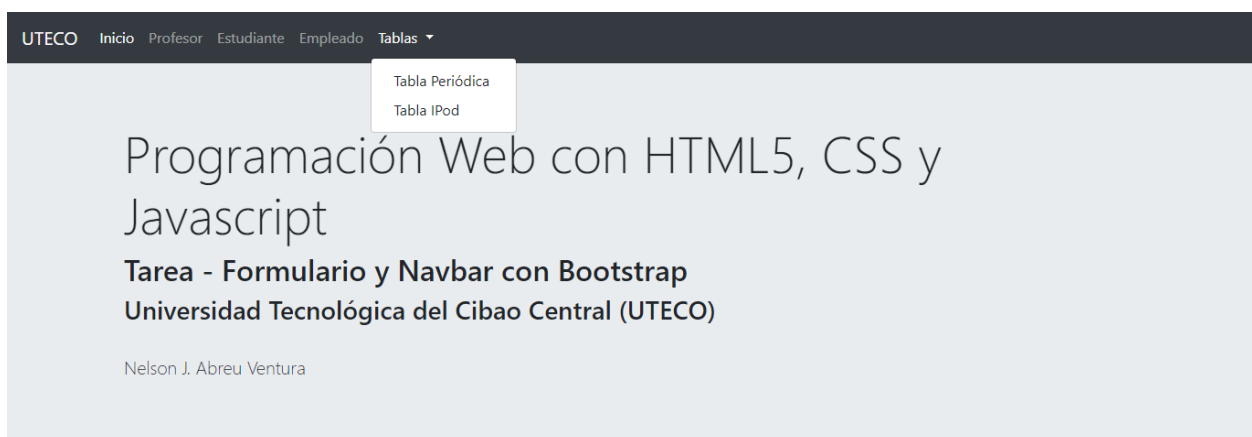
UTECO Inicio Profesor Estudiante Empleado Tablas ▾

Tabla Periódica
Tabla IPod

Programación Web con HTML5, CSS y Javascript

Tarea - Formulario y Navbar con Bootstrap

Universidad Tecnológica del Cibao Central (UTECO)

Nelson J. Abreu Ventura